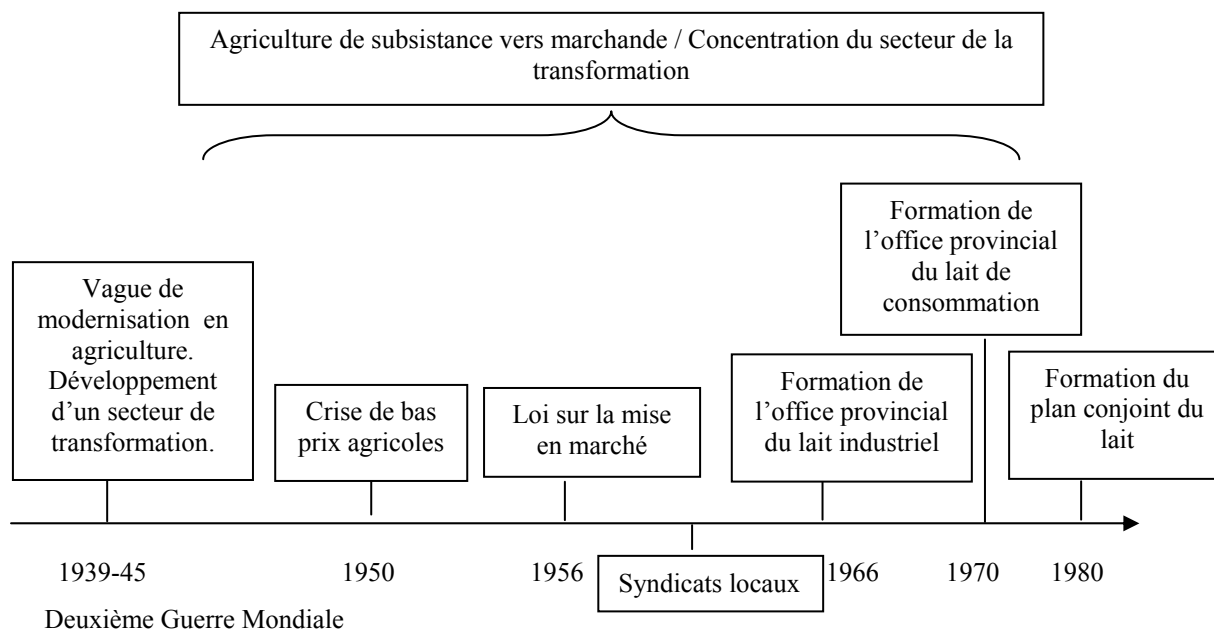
Agriculture de subsistance vers marchande / Concentration du secteur de la transformation

Vague de modernisation en agriculture. Développement d'un secteur de transformation.

Crise de bas prix agricoles

Loi sur la mise en marché

Formation de l'office provincial du lait industriel

Formation de l'office provincial du lait de consommation

Formation du plan conjoint du lait

1939-45

Deuxième Guerre Mondiale

1950

1956

Syndicats locaux

1966

1970

1980